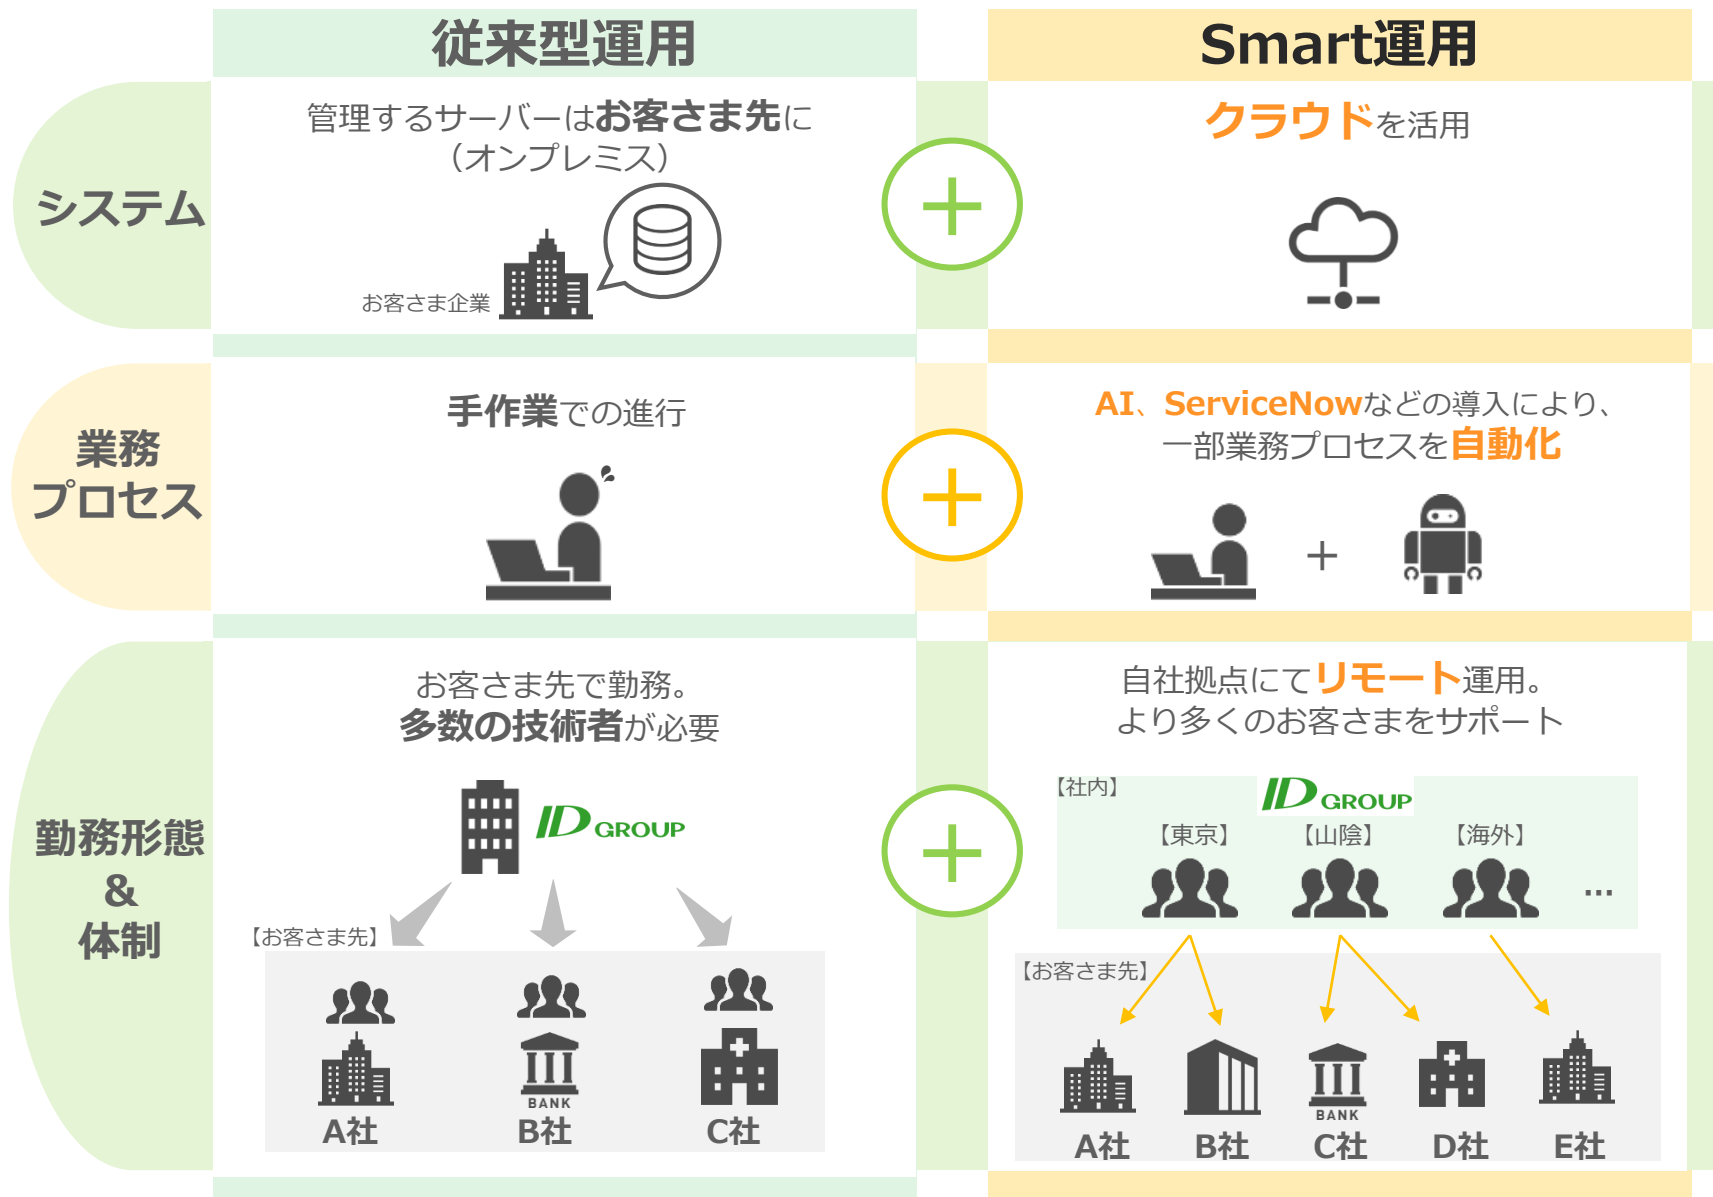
従来型運用

Smart運用

システム

管理するサーバーはお客さま先に（オンプレミス）

お客さま企業

クラウドを活用

業務プロセス

手作業での進行

AI、ServiceNowなどの導入により、一部業務プロセスを自動化

勤務形態&体制

お客さま先で勤務。多数の技術者が必要

ID GROUP

【お客さま先】

BANK

A社

B社

C社

自社拠点にてリモート運用。より多くのお客さまをサポート

【社内】

ID GROUP

【東京】

【山陰】

【海外】

…

【お客さま先】

BANK

A社

B社

C社

D社

E社